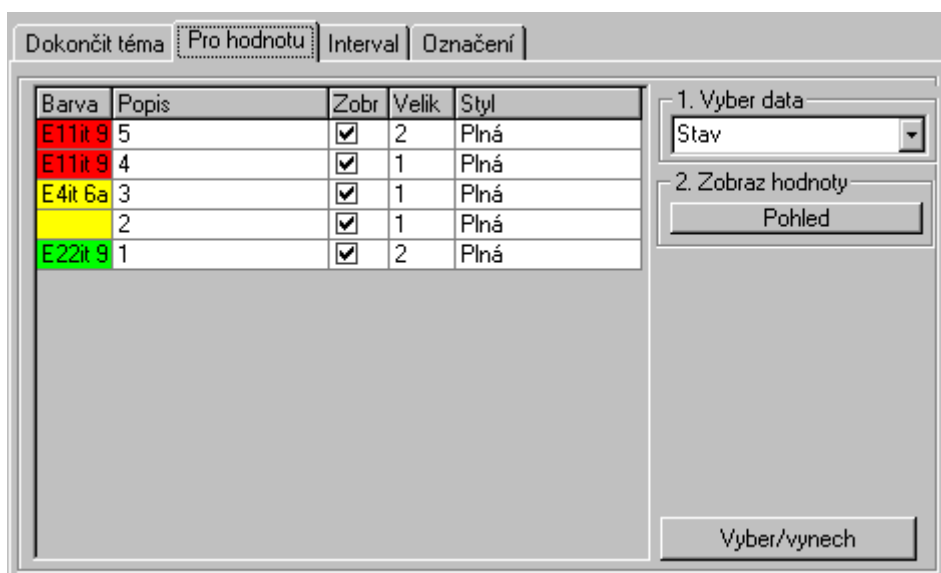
Dokončit téma | Pro hodnotu | Interval | Označení

| Barva | Popis | Zobr | Velik | Styl |
|---|---|---|---|---|
| E11it 9 | 5 | ☑ | 2 | Plná |
| E11it 9 | 4 | ☑ | 1 | Plná |
| E4it 6a | 3 | ☑ | 1 | Plná |
| | 2 | ☑ | 1 | Plná |
| E22it 9 | 1 | ☑ | 2 | Plná |

1. Vyber data
Stav

2. Zobraz hodnoty
Pohled

Vyber/vynech